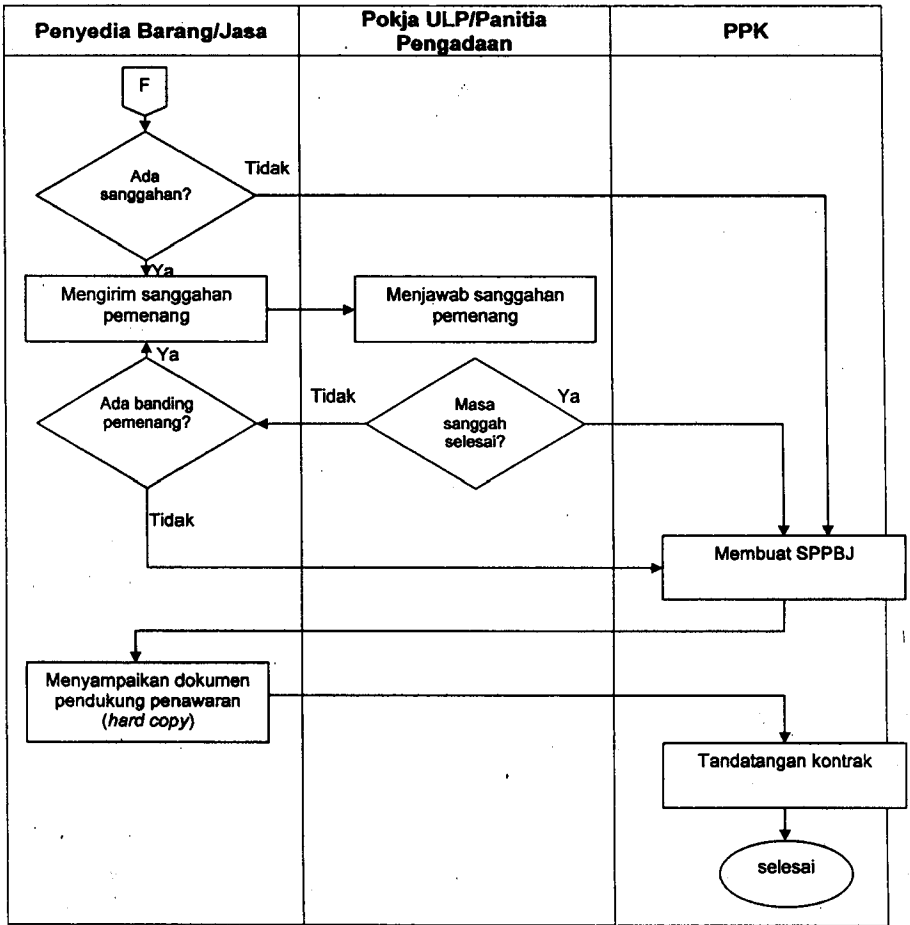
Penyedia Barang/Jasa

Pokja ULP/Panitia Pengadaan

PPK

F

Ada sanggahan?

Tidak

Ya

Mengirim sanggahan pemenang

Menjawab sanggahan pemenang

Ya

Ada banding pemenang?

Tidak

Masa sanggah selesai?

Ya

Tidak

Membuat SPPBJ

Menyampaikan dokumen pendukung penawaran (*hard copy*)

Tandatangan kontrak

selesai